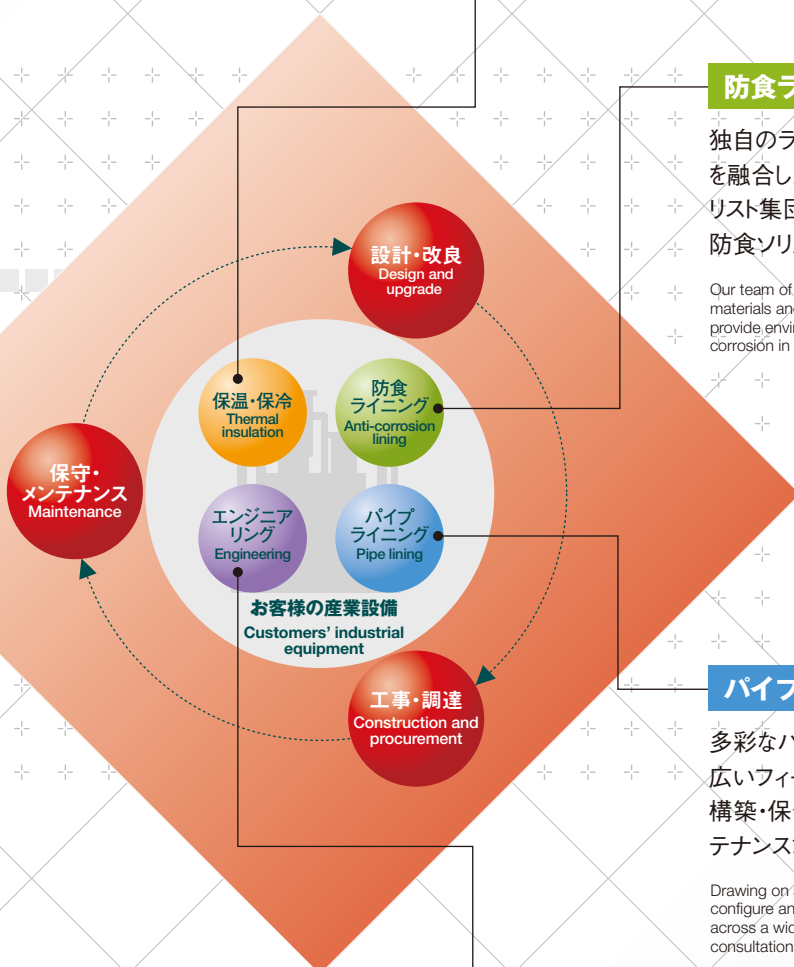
設計・改良
Design and upgrade

保温・保冷
Thermal insulation

防食
ライニング
Anti-corrosion lining

保守・
メンテナンス
Maintenance

エンジニア
リング
Engineering

パイプ
ライニング
Pipe lining

お客様の産業設備
Customers' industrial equipment

工事・調達
Construction and procurement

防食ラ

独自のラ
を融合し
リスト集団
防食ソリ

Our team of
materials and
provide envir
corrosion in

パイプ

多彩なパ
広いフィ
構築・保
テナンス

Drawing on
configure an
across a wid
consultation